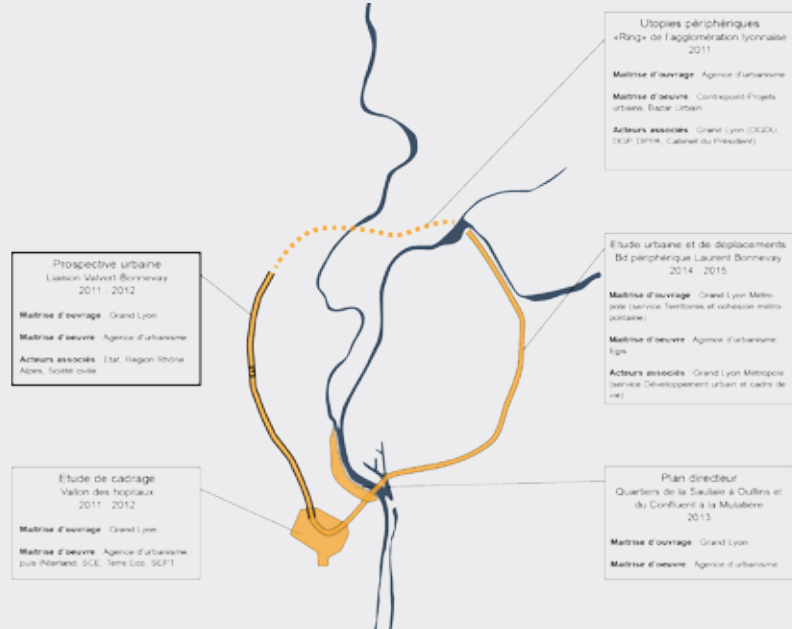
Utopies périphériques
«Ring» de l'agglomération lyonnaise
2011

Maîtrise d'ouvrage Agence d'urbanisme

Maîtrise d'oeuvre Contrepoint-Projets urbains, Bazar Urbain

Acteurs associés Grand Lyon (DGDU, DGP, DPPR, Cabinet du Président)

Prospective urbaine
Liaison Valvert-Bonnevay
2011 - 2012

Maîtrise d'ouvrage Grand Lyon

Maîtrise d'oeuvre Agence d'urbanisme

Acteurs associés Etat, Région Rhône Alpes, Société civile

Etude urbaine et de déplacements
Bd périphérique Laurent Bonnevay
2014 - 2015

Maîtrise d'ouvrage Grand Lyon Métropole (service Territoires et cohésion métropolitaine)

Maîtrise d'oeuvre Agence d'urbanisme, Egis

Acteurs associés Grand Lyon Métropole (service Développement urbain et cadre de vie)

Etude de cadrage
Vallon des hopitaux
2011 - 2012

Maîtrise d'ouvrage Grand Lyon

Maîtrise d'oeuvre Agence d'urbanisme puis INterland, SCE, Terre Eco, SEPT

Plan directeur
Quartiers de la Saulaie à Oullins et du Confluent à la Mulatière
2013

Maîtrise d'ouvrage Grand Lyon

Maîtrise d'oeuvre Agence d'urbanisme